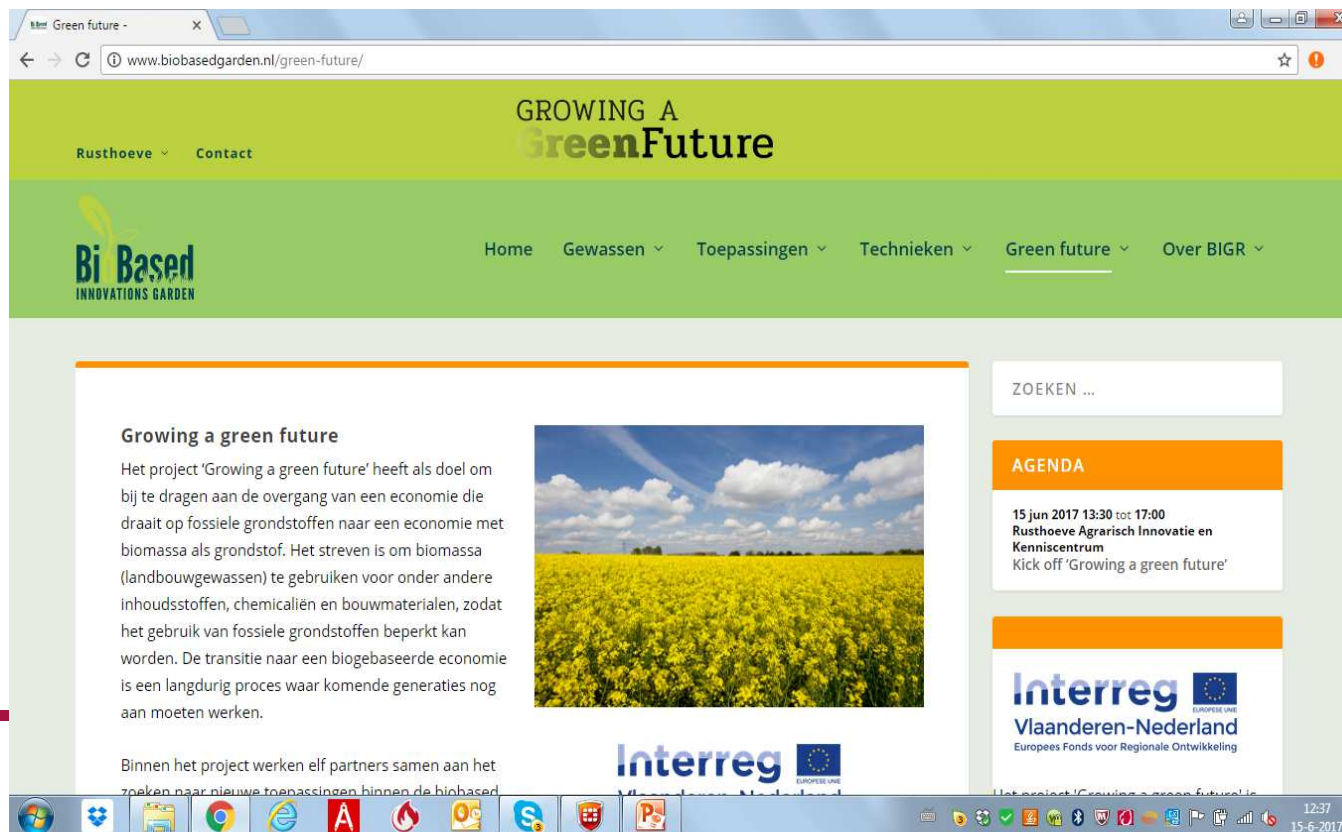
Green future -

www.biobasedgarden.nl/green-future/

GROWING A
GreenFuture

Rusthoeve Contact

BioBased
INNOVATIONS GARDEN

Home Gewassen Toepassingen Technieken Green future Over BIGR

Growing a green future

Het project 'Growing a green future' heeft als doel om bij te dragen aan de overgang van een economie die draait op fossiele grondstoffen naar een economie met biomassa als grondstof. Het streven is om biomassa (landbouwgewassen) te gebruiken voor onder andere inhoudsstoffen, chemicaliën en bouwmaterialen, zodat het gebruik van fossiele grondstoffen beperkt kan worden. De transitie naar een biogebaseerde economie is een langdurig proces waar komende generaties nog aan moeten werken.

Binnen het project werken elf partners samen aan het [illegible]

Interreg
EUROPESE UNIE
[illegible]

ZOEKEN ...

AGENDA

15 jun 2017 13:30 tot 17:00
Rusthoeve Agrarisch Innovatie en Kenniscentrum
Kick off 'Growing a green future'

Interreg
EUROPESE UNIE
Vlaanderen-Nederland
Europees Fonds voor Regionale Ontwikkeling

Het project 'Growing a green future' is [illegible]

12:37
15-6-2017